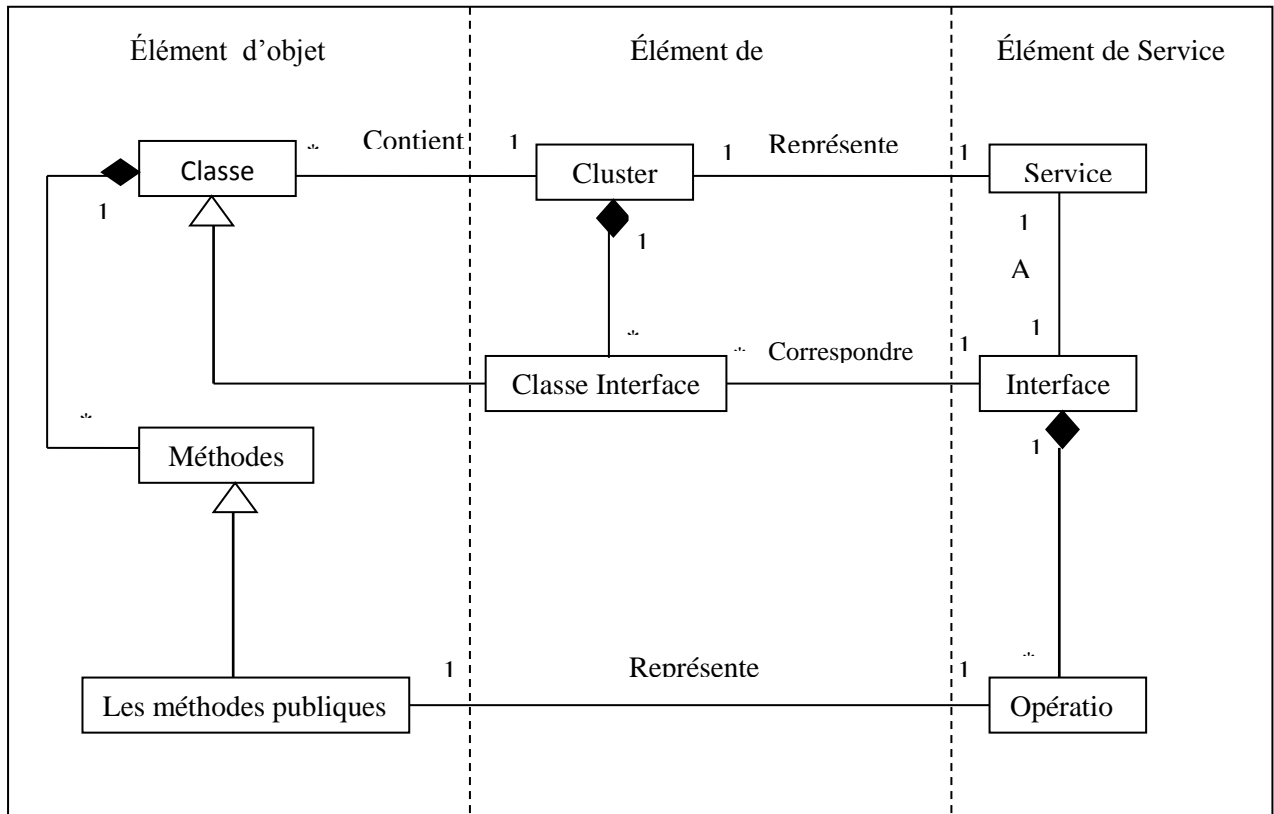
Élément d'objet

Élément de

Élément de Service

Classe

*

Contient

1

Cluster

1

Représente

1

Service

1

1

1

A

1

*

*

Correspondre

1

Classe Interface

Interface

*

Méthodes

1

1

Représente

1

*

Les méthodes publiques

Opératio